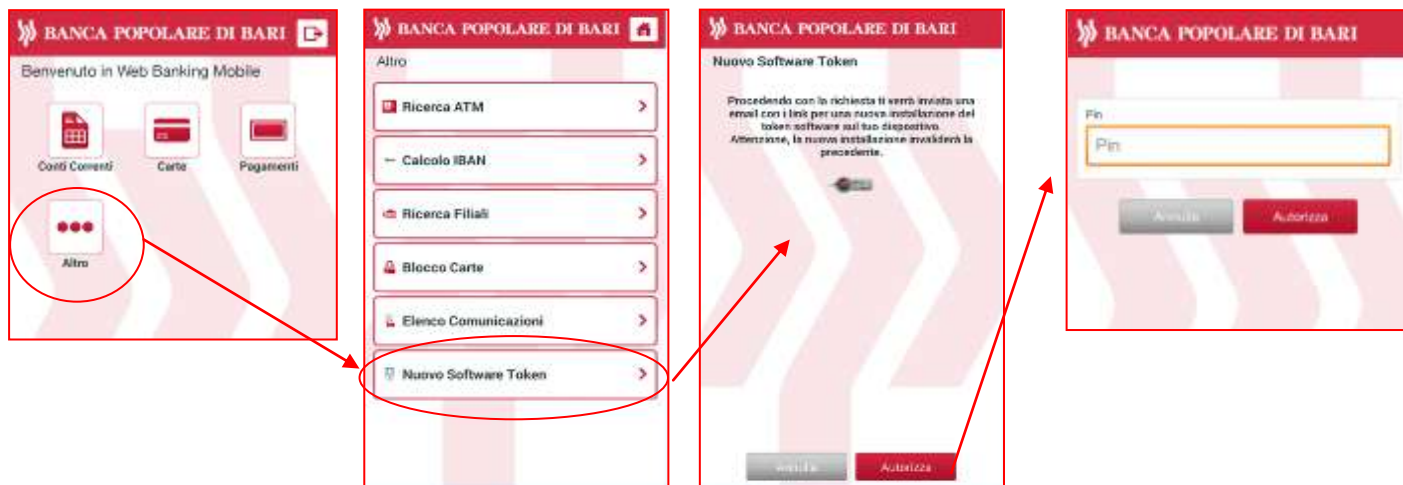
BANCA POPOLARE DI BARI

Benvenuto in Web Banking Mobile

Conti Correnti

Carte

Pagamenti

Altro

BANCA POPOLARE DI BARI

Altro

Ricerca ATM

Calcolo IBAN

Ricerca Filiali

Blocco Carte

Elenco Comunicazioni

Nuovo Software Token

BANCA POPOLARE DI BARI

Nuovo Software Token

Procedendo con la richiesta ti verrà inviata una email con i link per una nuova installazione del token software sul tuo dispositivo. Attenzione, la nuova installazione invaliderà la precedente.

Annulla

Autorizza

BANCA POPOLARE DI BARI

Pin

Pin

Annulla

Autorizza